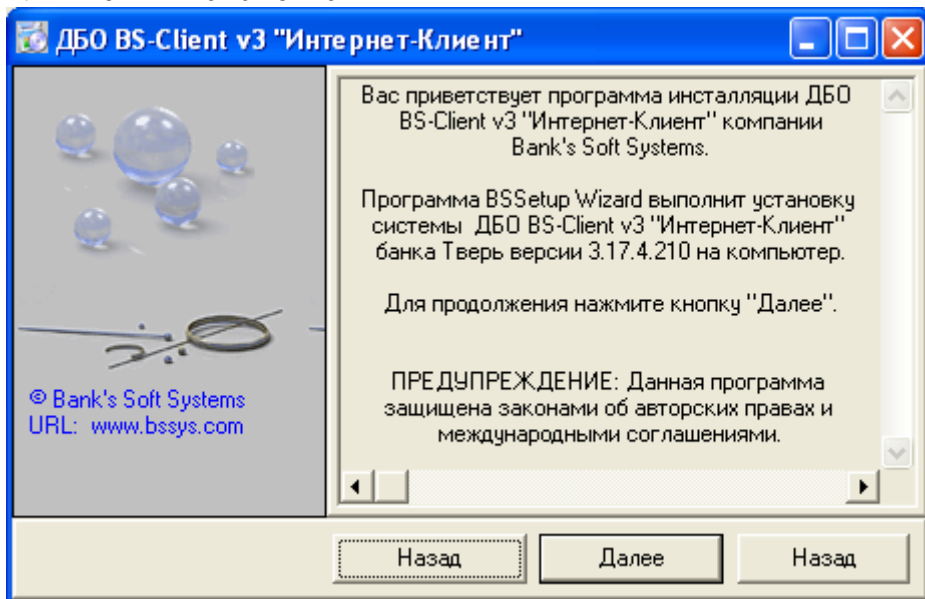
ДБО BS-Client v3 "Интернет-Клиент"

© Bank's Soft Systems
URL: www.bssys.com

Вас приветствует программа инсталляции ДБО BS-Client v3 "Интернет-Клиент" компании Bank's Soft Systems.

Программа BSSetup Wizard выполнит установку системы ДБО BS-Client v3 "Интернет-Клиент" банка Тверь версии 3.17.4.210 на компьютер.

Для продолжения нажмите кнопку "Далее".

ПРЕДУПРЕЖДЕНИЕ: Данная программа защищена законами об авторских правах и международными соглашениями.

Назад

Далее

Назад